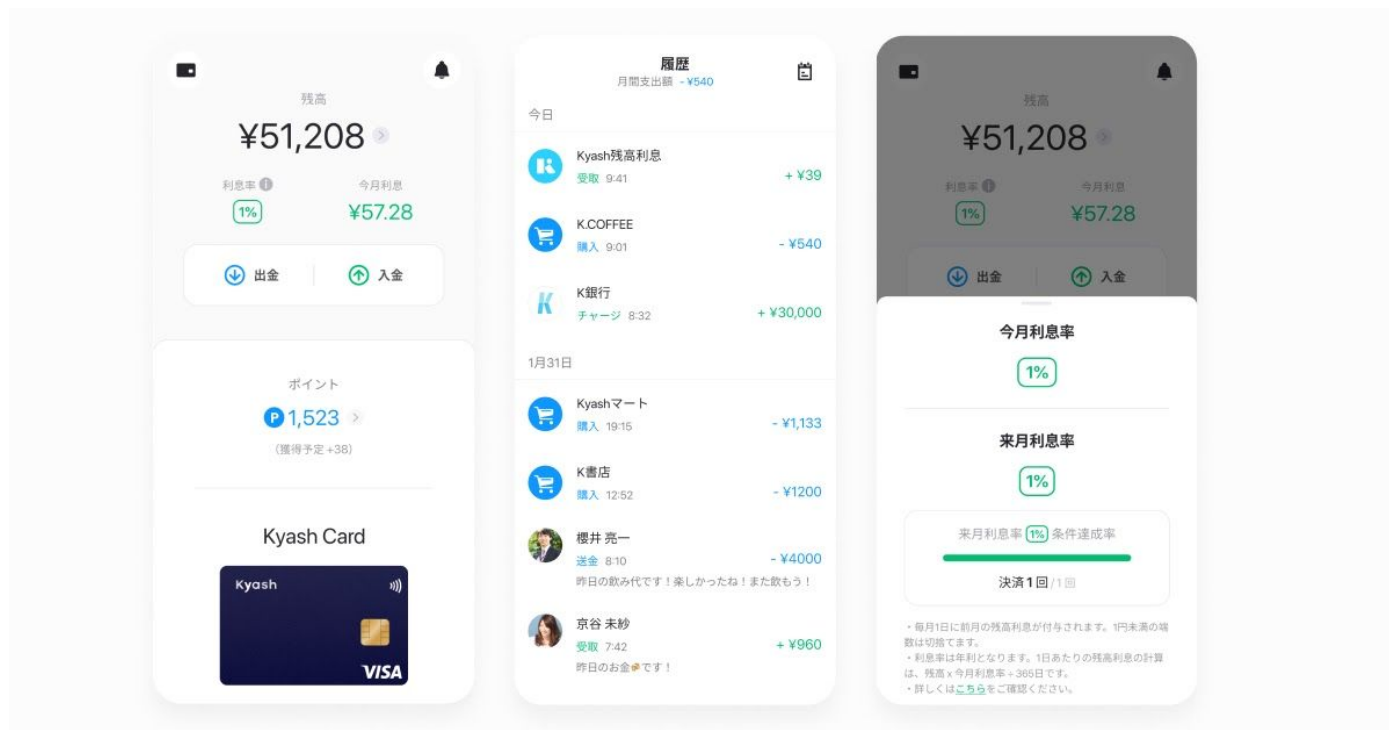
残高
¥51,208
利息率
1%
今月利息
¥57.28
出金
入金
ポイント
1,523
(獲得予定 +38)
Kyash Card
Kyash
VISA

履歴
月間支出額 - ¥540
今日
Kyash残高利息
受取 9:41
+ ¥39
K.COFFEE
購入 9:01
- ¥540
K銀行
チャージ 8:32
+ ¥30,000
1月31日
Kyashマート
購入 19:15
- ¥1,133
K書店
購入 12:52
- ¥1200
櫻井 亮一
送金 8:10
- ¥4000
昨日の飲み代です！楽しかったね！また飲もう！
京谷 未紗
受取 7:42
+ ¥960
昨日のお金です！

残高
¥51,208
利息率
1%
今月利息
¥57.28
出金
入金
今月利息率
1%
来月利息率
1%
来月利息率 1% 条件達成率
決済1回/1回
・毎月1日に前月の残高利息が付与されます。1円未満の端数は切捨てます。
・利息率は年利となります。1日あたりの残高利息の計算は、残高 x 今月利息率 ÷ 365日です。
・詳しくはこちらをご確認ください。